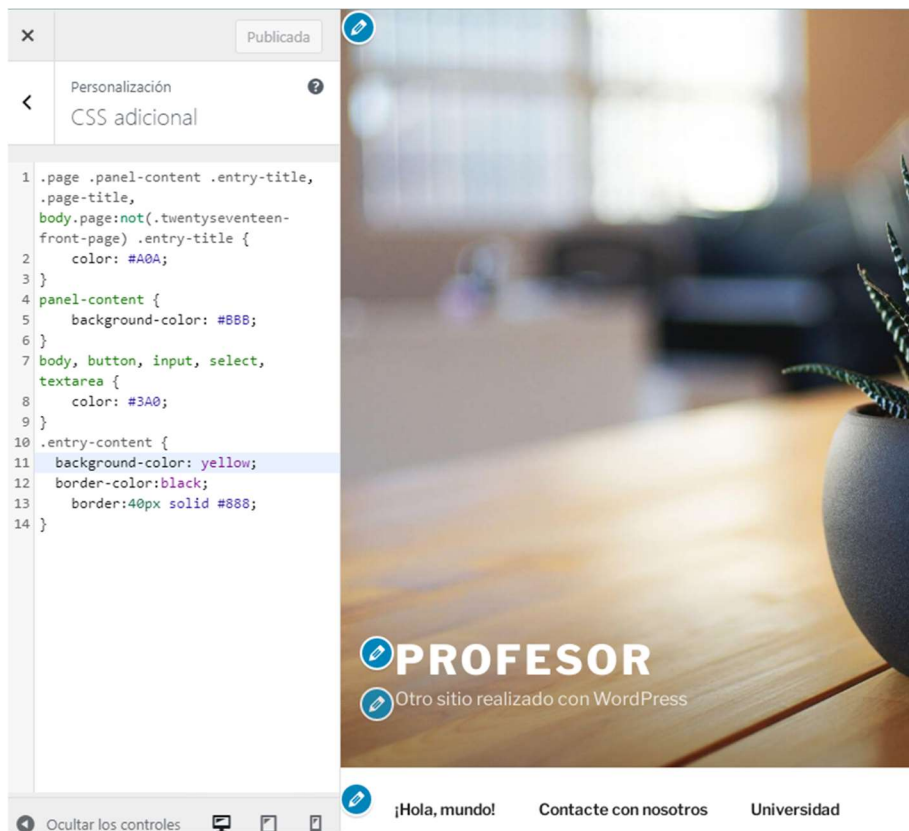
×

Publicada

Personalización
CSS adicional

1 .page .panel-content .entry-title, .page-title, body.page:not(.twentyseventeen-front-page) .entry-title {
2     color: #A0A;
3 }
4 panel-content {
5     background-color: #BBB;
6 }
7 body, button, input, select, textarea {
8     color: #3A0;
9 }
10 .entry-content {
11   background-color: yellow;
12   border-color:black;
13     border:40px solid #888;
14 }

Ocultar los controles

PROFESOR
Otro sitio realizado con WordPress

¡Hola, mundo!   Contacte con nosotros   Universidad